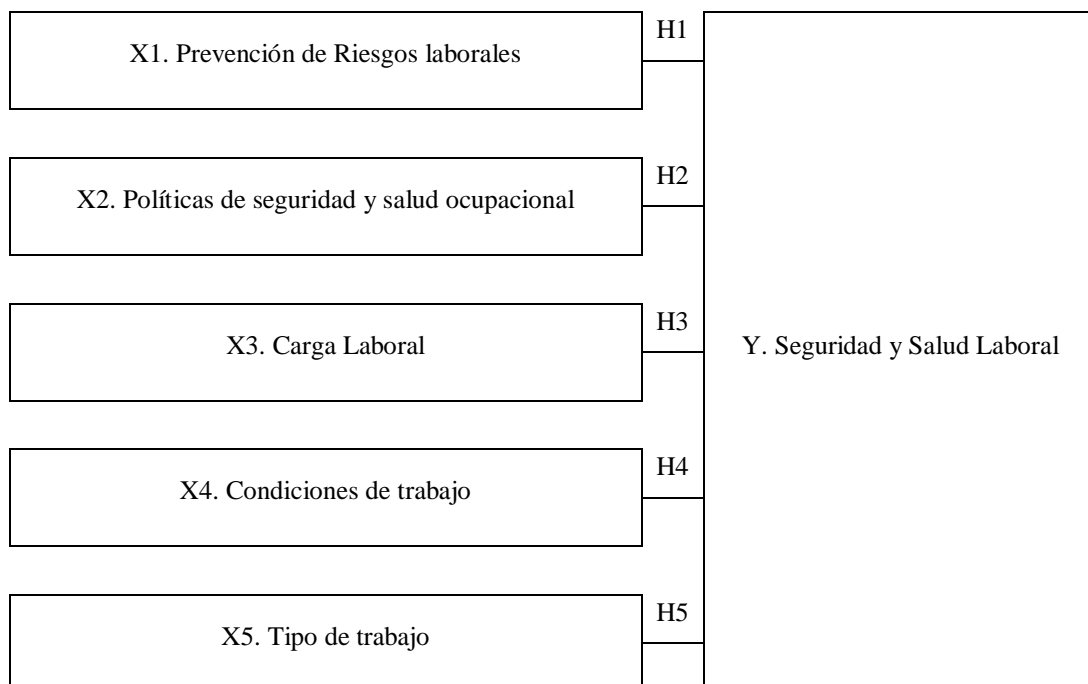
X1. Prevención de Riesgos laborales

H1

X2. Políticas de seguridad y salud ocupacional

H2

X3. Carga Laboral

H3

Y. Seguridad y Salud Laboral

X4. Condiciones de trabajo

H4

X5. Tipo de trabajo

H5